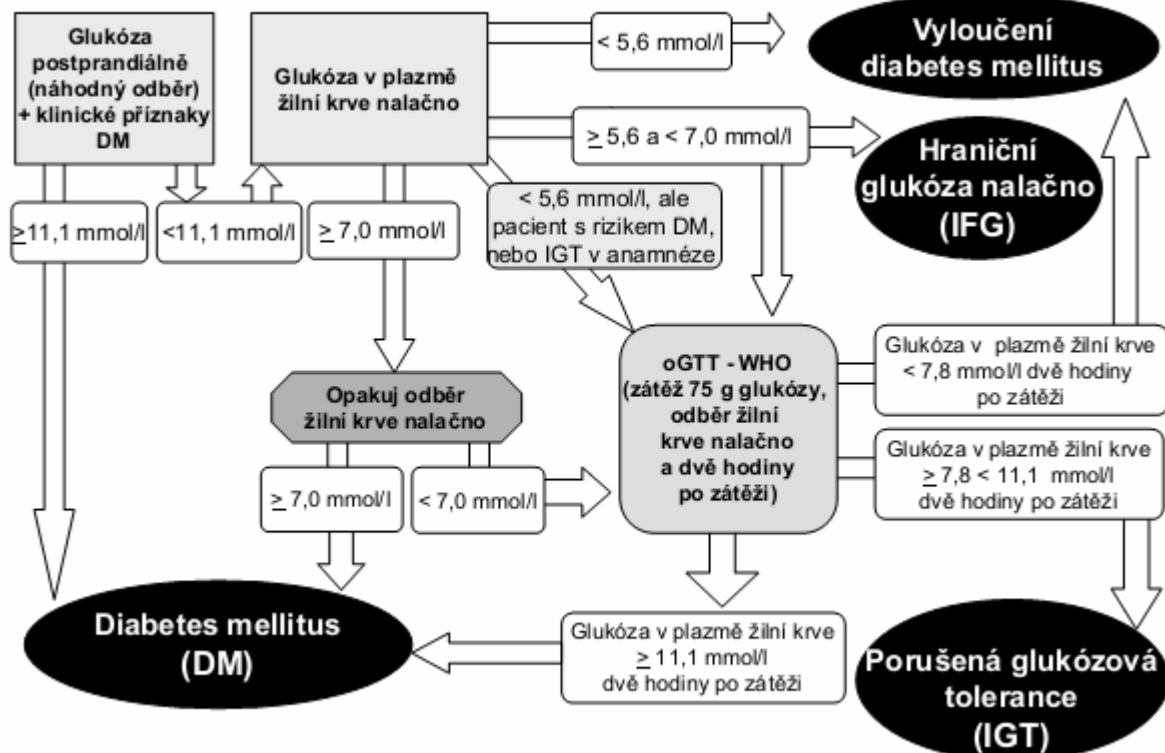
Glukóza postprandiálně (náhodný odběr) + klinické příznaky DM

Glukóza v plazmě žilní krve nalačno

< 5,6 mmol/l

Vyloučení diabetes mellitus

≥ 5,6 a < 7,0 mmol/l

Hraniční glukóza nalačno (IFG)

≥11,1 mmol/l

<11,1 mmol/l

≥ 7,0 mmol/l

< 5,6 mmol/l, ale pacient s rizikem DM, nebo IGT v anamnéze

Opakuj odběr žilní krve nalačno

oGTT - WHO (zátěž 75 g glukózy, odběr žilní krve nalačno a dvě hodiny po zátěži)

Glukóza v plazmě žilní krve < 7,8 mmol/l dvě hodiny po zátěži

Glukóza v plazmě žilní krve ≥ 7,8 < 11,1 mmol/l dvě hodiny po zátěži

≥ 7,0 mmol/l

< 7,0 mmol/l

Diabetes mellitus (DM)

Glukóza v plazmě žilní krve ≥ 11,1 mmol/l dvě hodiny po zátěži

Porušená glukózová tolerance (IGT)